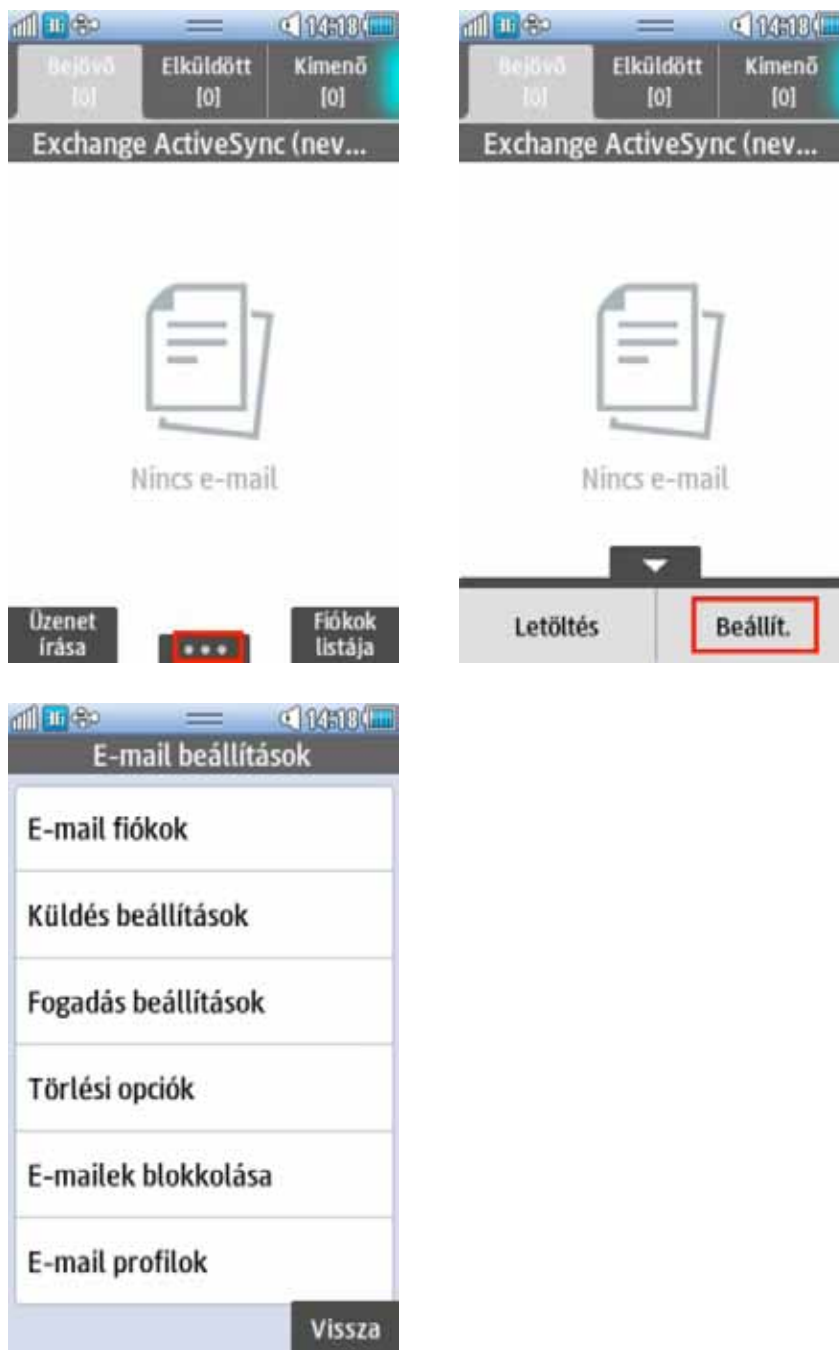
14:18

Bejövő [0]

Elküldött [0]

Kimenő [0]

Exchange ActiveSync (nev...

Nincs e-mail

Üzenet írása

•••

Fiókok listája

14:18

Bejövő [0]

Elküldött [0]

Kimenő [0]

Exchange ActiveSync (nev...

Nincs e-mail

Letöltés

Beállít.

14:18

E-mail beállítások

E-mail fiókok

Küldés beállítások

Fogadás beállítások

Törlési opciók

E-mailek blokkolása

E-mail profilok

Vissza